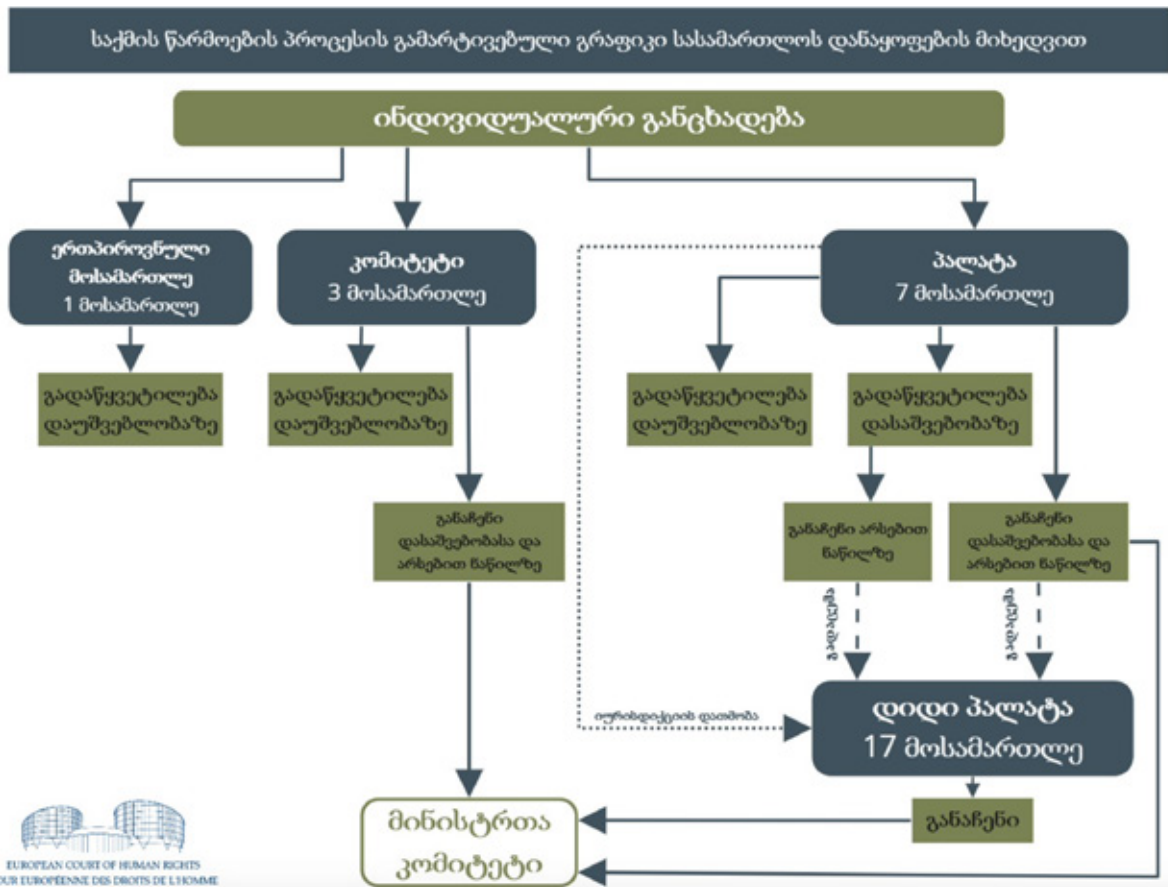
საქმის წარმოების პროცესის გამარტივებული გრაფიკი სასამართლოს დანაყოფების მიხედვით

ინდივიდუალური განცხადება

ერთპიროვნული მოსამართლე
1 მოსამართლე

კომიტეტი
3 მოსამართლე

პალატა
7 მოსამართლე

გადაწყვეტილება დაუშვებლობაზე

გადაწყვეტილება დაუშვებლობაზე

გადაწყვეტილება დაუშვებლობაზე

გადაწყვეტილება დასაშვებობაზე

განაჩენი დასაშვებობასა და არსებით ნაწილზე

განაჩენი არსებით ნაწილზე

განაჩენი დასაშვებობასა და არსებით ნაწილზე

გადაცემა

გადაცემა

იურისდიქციის დათმობა

დიდი პალატა
17 მოსამართლე

განაჩენი

მინისტრთა კომიტეტი

EUROPEAN COURT OF HUMAN RIGHTS
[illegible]OUR EUROPÉENNE DES DROITS DE L'HOMME